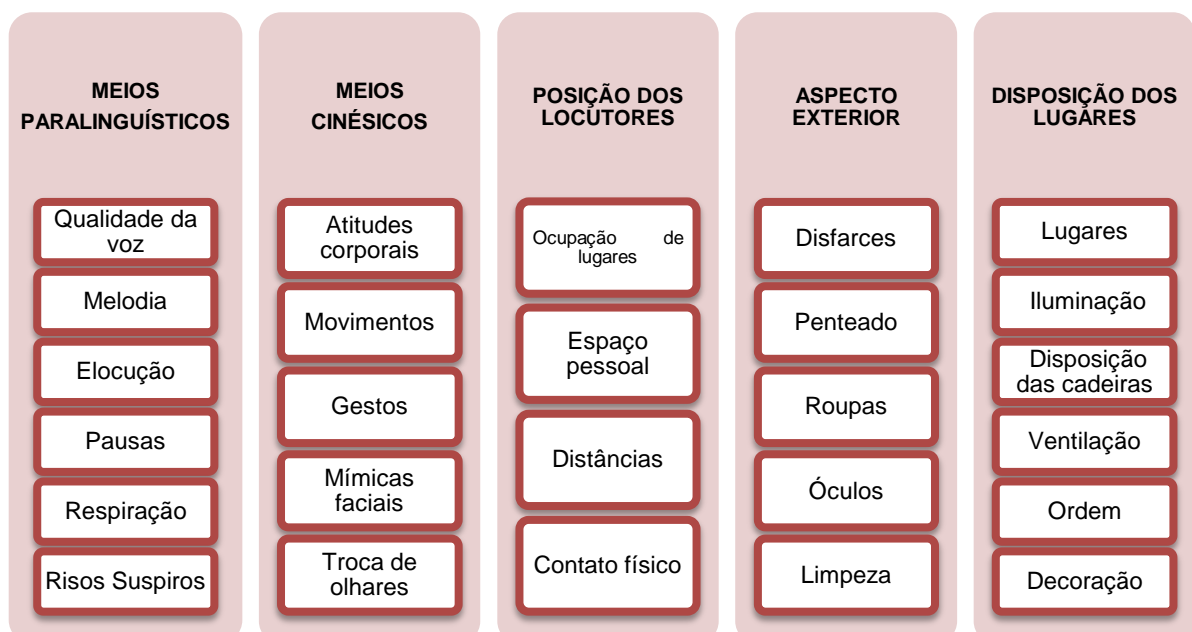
MEIOS PARALINGUÍSTICOS

Qualidade da voz

Melodia

Elocução

Pausas

Respiração

Risos Suspiros

MEIOS CINÉSICOS

Atitudes corporais

Movimentos

Gestos

Mímicas faciais

Troca de olhares

POSIÇÃO DOS LOCUTORES

Ocupação de lugares

Espaço pessoal

Distâncias

Contato físico

ASPECTO EXTERIOR

Disfarces

Penteado

Roupas

Óculos

Limpeza

DISPOSIÇÃO DOS LUGARES

Lugares

Iluminação

Disposição das cadeiras

Ventilação

Ordem

Decoração